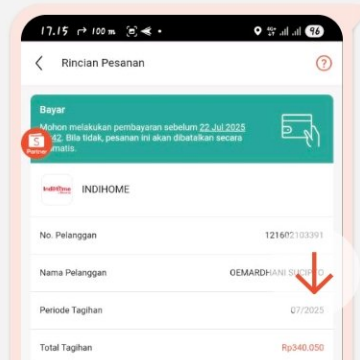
17.15 100 96

Rincian Pesanan

?

Bayar

Mohon melakukan pembayaran sebelum 22 Jul 2025 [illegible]42. Bila tidak, pesanan ini akan dibatalkan secara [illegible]matis.

IndiHome INDIHOME

No. Pelanggan 121602103391

Nama Pelanggan OEMARDH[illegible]

Periode Tagihan 07/2025

Total Tagihan Rp340.050